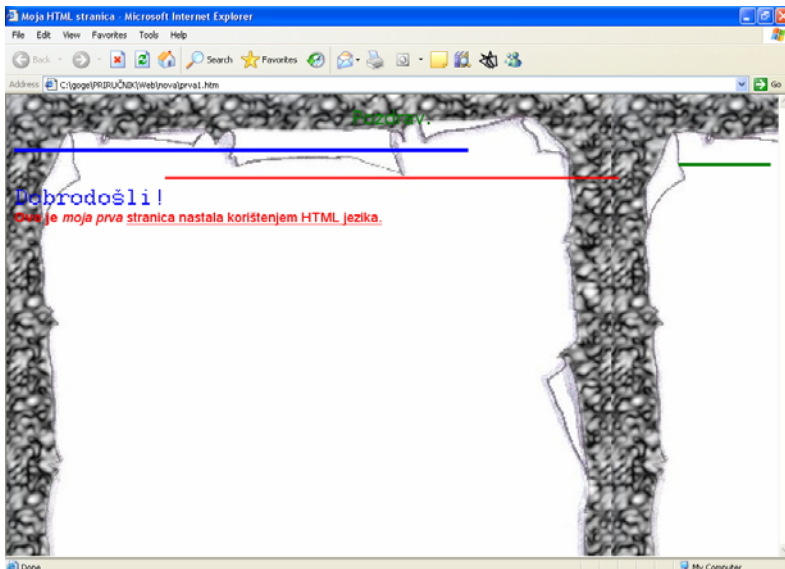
Moja HTML stranica - Microsoft Internet Explorer

File Edit View Favorites Tools Help

Back Search Favorites

Address C:\goge\PRIRUČNIK\Web\nova\prva1.htm Go

Pozdrav.

Dobrodošli!

Ovo je *moja prva* stranica nastala korištenjem HTML jezika.

Done My Computer